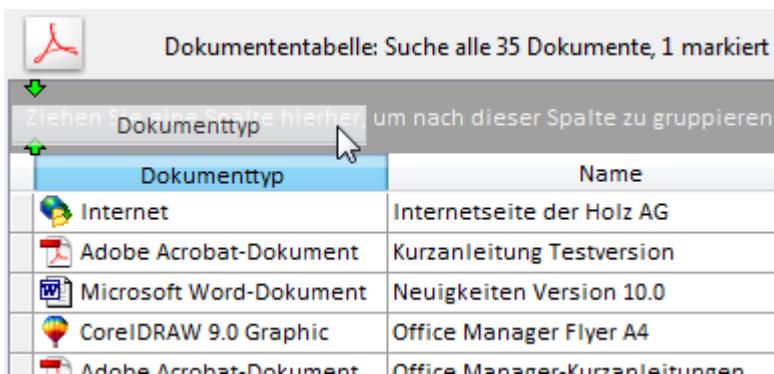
Dokumententabelle: Suche alle 35 Dokumente, 1 markiert

Ziehen Sie eine Spalte hierher, um nach dieser Spalte zu gruppieren

Dokumenttyp

| Dokumenttyp | Name |
|---|---|
| Internet | Internetseite der Holz AG |
| Adobe Acrobat-Dokument | Kurzanleitung Testversion |
| Microsoft Word-Dokument | Neuigkeiten Version 10.0 |
| CorelDRAW 9.0 Graphic | Office Manager Flyer A4 |
| Adobe Acrobat-Dokument | Office Manager-Kurzanleitungen |